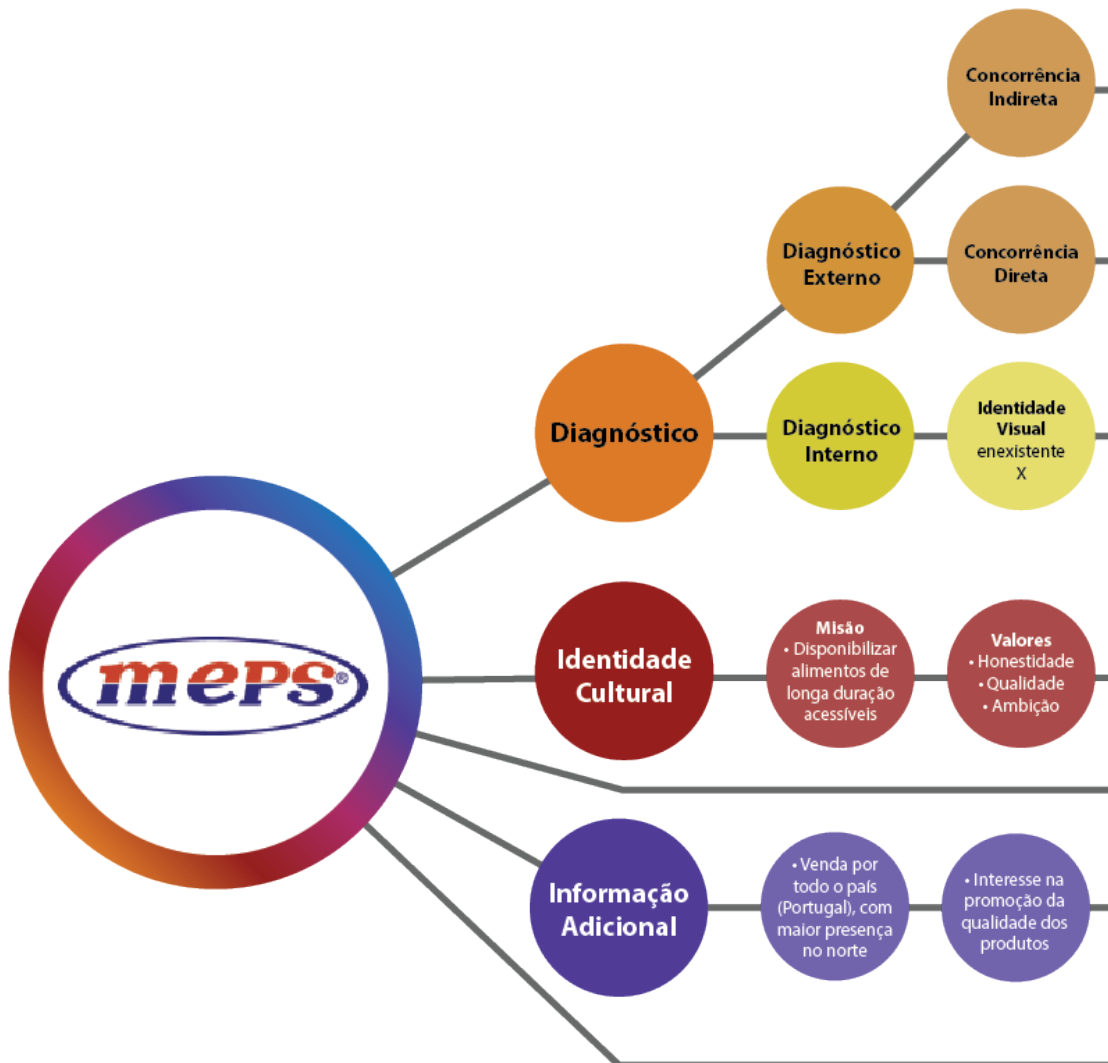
meps®

Concorrência Indireta

Diagnóstico Externo

Concorrência Direta

Diagnóstico

Diagnóstico Interno

Identidade Visual enexistente X

Identidade Cultural

Misão
• Disponibilizar alimentos de longa duração acessíveis

Valores
• Honestidade
• Qualidade
• Ambição

Informação Adicional

• Venda por todo o país (Portugal), com maior presença no norte

• Interesse na promoção da qualidade dos produtos